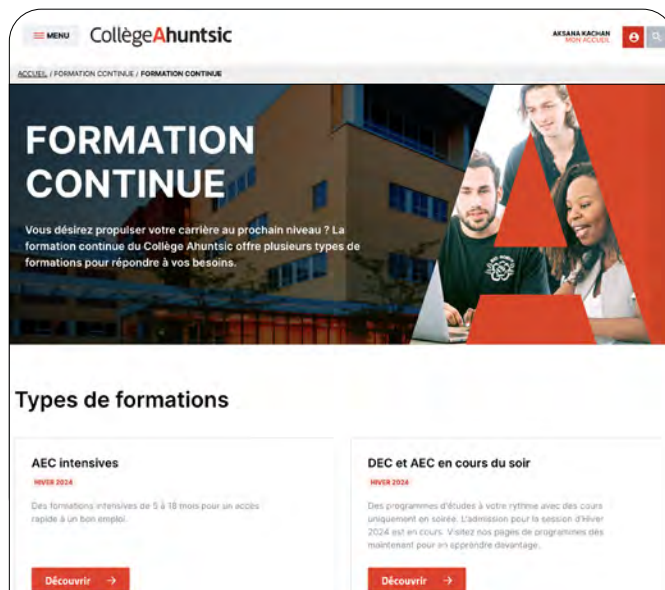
MENU CollègeAhuntsic

AKSANA KACHAN
MON ACCUEIL

ACCUEIL / FORMATION CONTINUE / FORMATION CONTINUE

FORMATION CONTINUE

Vous désirez propulser votre carrière au prochain niveau ? La formation continue du Collège Ahuntsic offre plusieurs types de formations pour répondre à vos besoins.

Types de formations

AEC intensives

HIVER 2024

Des formations intensives de 5 à 18 mois pour un accès rapide à un bon emploi.

Découvrir →

DEC et AEC en cours du soir

HIVER 2024

Des programmes d'études à votre rythme avec des cours uniquement en soirée. L'admission pour la session d'hiver 2024 est en cours. Visitez nos pages de programmes dès maintenant pour en apprendre davantage.

Découvrir →